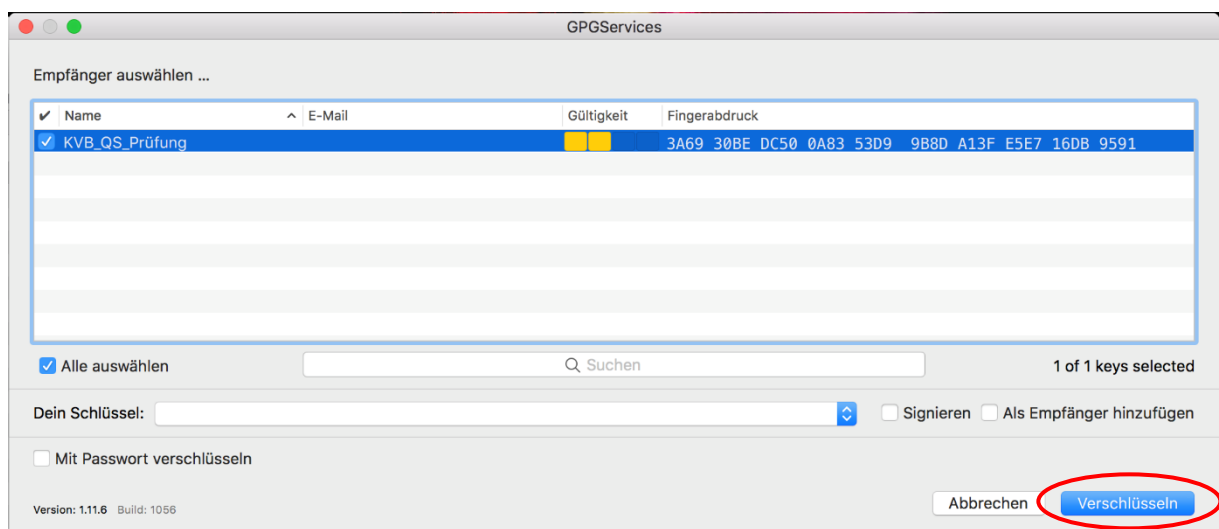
GPGServices

Empfänger auswählen ...

| ✔ | Name | E-Mail | Gültigkeit | Fingerabdruck |
|---|---|---|---|---|
| ✔ | KVB_QS_Prüfung | | | 3A69 30BE DC50 0A83 53D9 9B8D A13F E5E7 16DB 9591 |

Alle auswählen

Suchen

1 of 1 keys selected

Dein Schlüssel:

Signieren

Als Empfänger hinzufügen

Mit Passwort verschlüsseln

Version: 1.11.6 Build: 1056

Abbrechen

Verschlüsseln